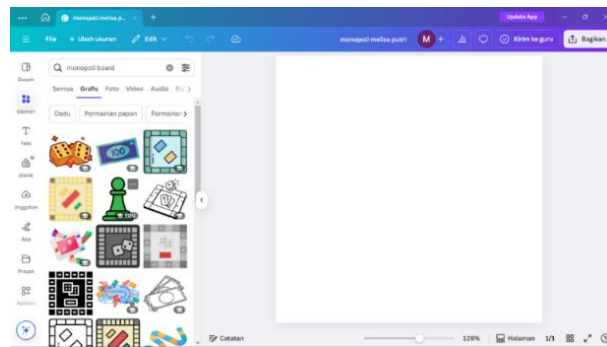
monopoli melisa p...
Update App
File
Ubah ukuran
Edit
monopoli melisa putri
M
Kirim ke guru
Bagikan
Desain
Elemen
Teks
Merek
Unggahan
Alat
Proyek
Aplikasi
monopoli board
Semua
Grafis
Foto
Video
Audio
Dadu
Permainan papan
Permainan
Catatan
128%
Halaman
1/1